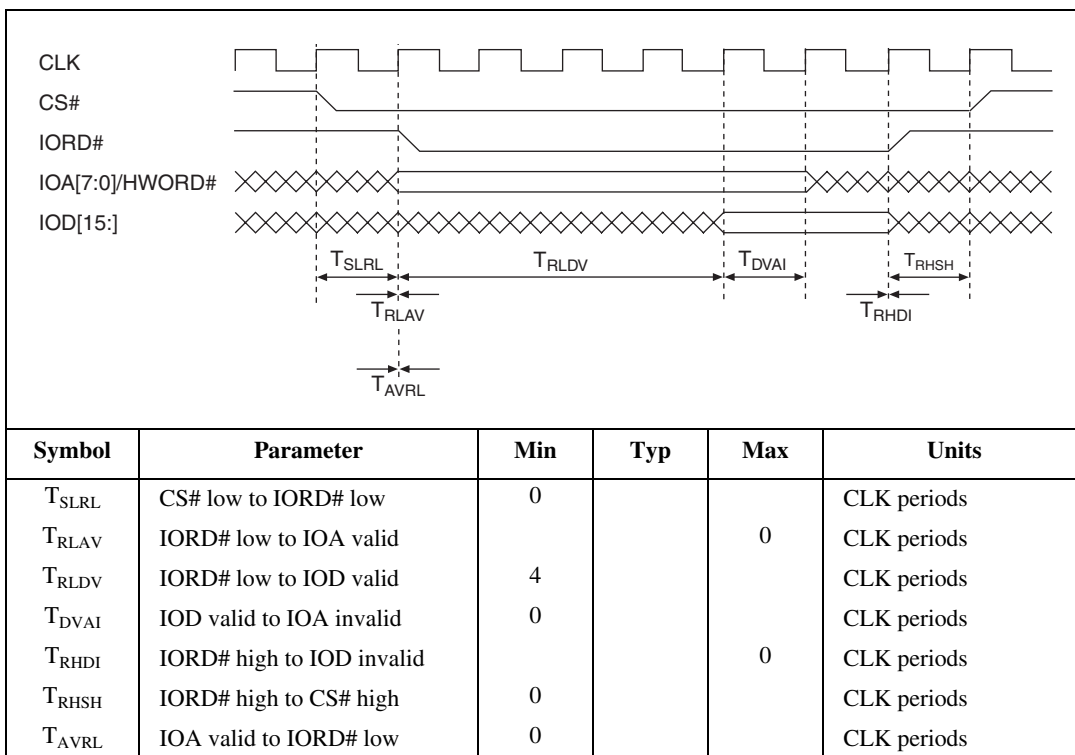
CLK
CS#
IORD#
IOA[7:0]/HWORD#
IOD[15:]

$T_{SLRL}$ $T_{RLDV}$ $T_{DVAI}$ $T_{RHSH}$
$T_{RLAV}$ $T_{RHDI}$
$T_{AVRL}$

| Symbol | Parameter | Min | Typ | Max | Units |
|---|---|---|---|---|---|
| $T_{SLRL}$ | CS# low to IORD# low | 0 | | | CLK periods |
| $T_{RLAV}$ | IORD# low to IOA valid | | | 0 | CLK periods |
| $T_{RLDV}$ | IORD# low to IOD valid | 4 | | | CLK periods |
| $T_{DVAI}$ | IOD valid to IOA invalid | 0 | | | CLK periods |
| $T_{RHDI}$ | IORD# high to IOD invalid | | | 0 | CLK periods |
| $T_{RHSH}$ | IORD# high to CS# high | 0 | | | CLK periods |
| $T_{AVRL}$ | IOA valid to IORD# low | 0 | | | CLK periods |